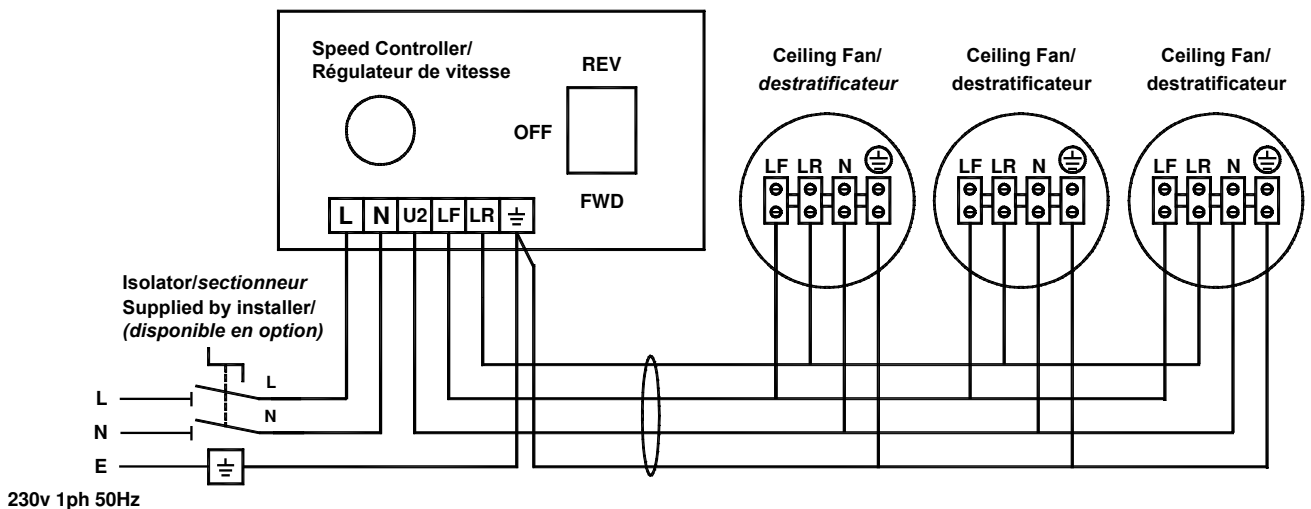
Speed Controller/
Régulateur de vitesse

REV

OFF

FWD

L N U2 LF LR ⏚

Ceiling Fan/
*destratificateur*

Ceiling Fan/
destratificateur

Ceiling Fan/
destratificateur

LF LR N ⏚

LF LR N ⏚

LF LR N ⏚

Isolator/*sectionneur*
Supplied by installer/
*(disponible en option)*

L

N

L

N

E

⏚

230v 1ph 50Hz